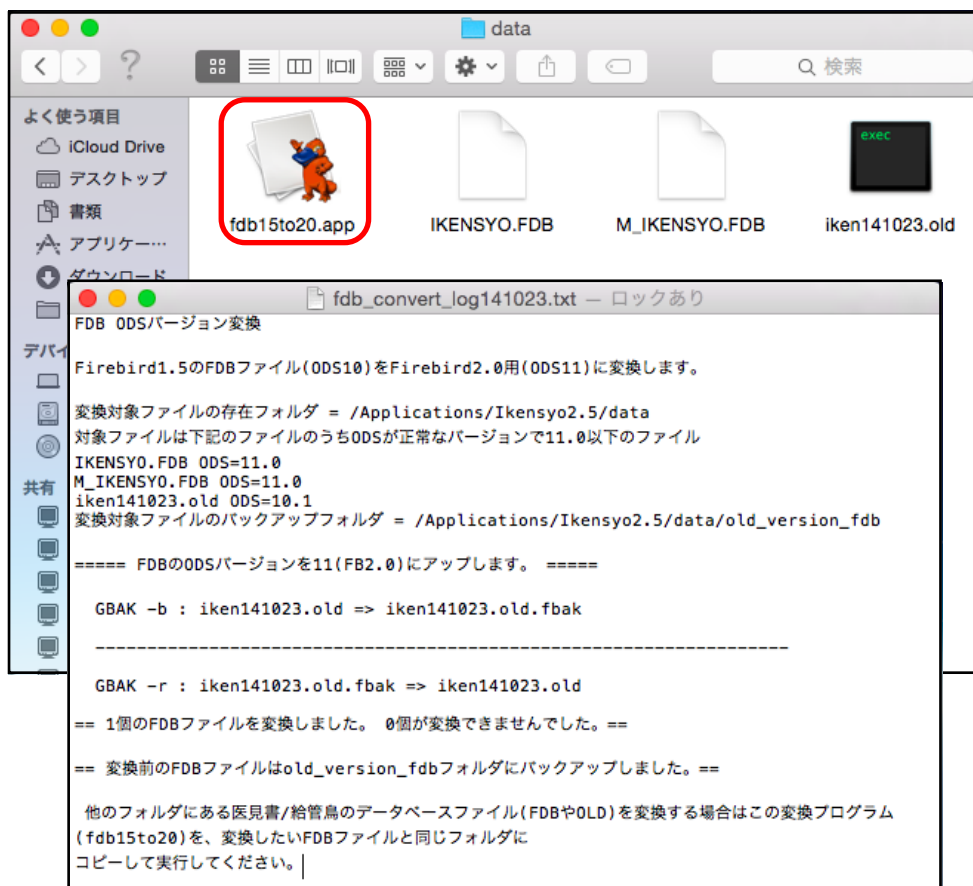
data

検索

よく使う項目
iCloud Drive
デスクトップ
書類
アプリケー…
ダウンロード

デバイ

共有

fdb15to20.app
IKENSYO.FDB
M_IKENSYO.FDB
exec
iken141023.old

fdb_convert_log141023.txt — ロックあり

FDB ODSバージョン変換

Firebird1.5のFDBファイル(ODS10)をFirebird2.0用(ODS11)に変換します。

変換対象ファイルの存在フォルダ = /Applications/Ikensyo2.5/data
対象ファイルは下記のファイルのうちODSが正常なバージョンで11.0以下のファイル
IKENSYO.FDB ODS=11.0
M_IKENSYO.FDB ODS=11.0
iken141023.old ODS=10.1
変換対象ファイルのバックアップフォルダ = /Applications/Ikensyo2.5/data/old_version_fdb

===== FDBのODSバージョンを11(FB2.0)にアップします。 =====

GBAK -b : iken141023.old => iken141023.old.fbak

--------------------------------------------------------------------

GBAK -r : iken141023.old.fbak => iken141023.old

== 1個のFDBファイルを変換しました。 0個が変換できませんでした。==

== 変換前のFDBファイルはold_version_fdbフォルダにバックアップしました。==

他のフォルダにある医見書/給管鳥のデータベースファイル(FDBやOLD)を変換する場合はこの変換プログラム(fdb15to20)を、変換したいFDBファイルと同じフォルダに
コピーして実行してください。